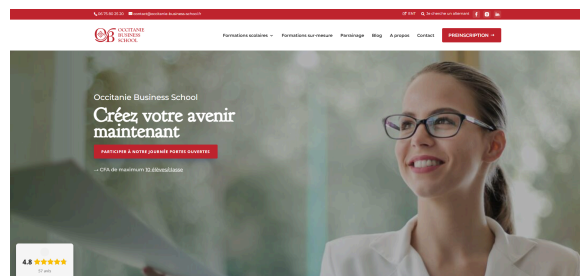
05 75 80 20 20 contact@occitanie-business-school.fr

ENT Je cherche un alternant

OCCITANIE BUSINESS SCHOOL

Formations scolaires Formations sur-mesure Parrainage Blog A propos Contact PRÉINSCRIPTION

Occitanie Business School

Créez votre avenir maintenant

PARTICIPER À NOTRE JOURNÉE PORTES OUVERTES

→ CFA de maximum 10 élèves/classe

4.8 ★★★★★
37 avis